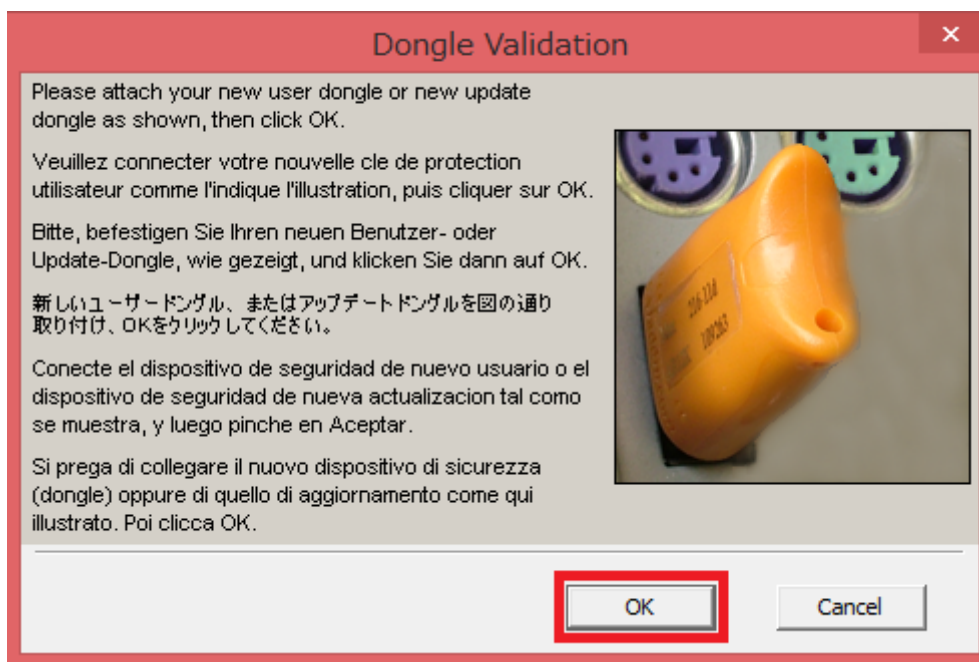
Dongle Validation

×

Please attach your new user dongle or new update dongle as shown, then click OK.

Veuillez connecter votre nouvelle cle de protection utilisateur comme l'indique l'illustration, puis cliquer sur OK.

Bitte, befestigen Sie Ihren neuen Benutzer- oder Update-Dongle, wie gezeigt, und klicken Sie dann auf OK.

新しいユーザードングル、またはアップデートドングルを図の通り取り付け、OKをクリックしてください。

Conecte el dispositivo de seguridad de nuevo usuario o el dispositivo de seguridad de nueva actualizacion tal como se muestra, y luego pinche en Aceptar.

Si prega di collegare il nuovo dispositivo di sicurezza (dongle) oppure di quello di aggiornamento come qui illustrato. Poi clicca OK.

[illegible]

OK

Cancel